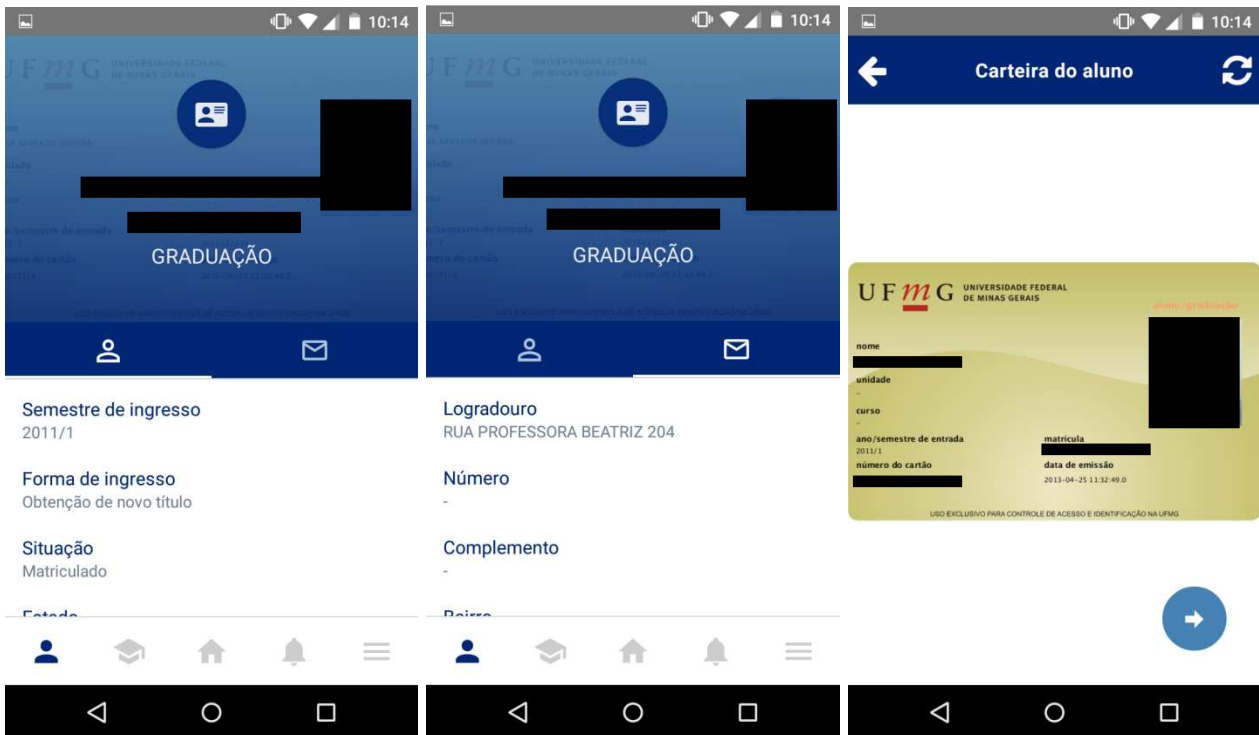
10:14

GRADUAÇÃO

Semestre de ingresso
2011/1

Forma de ingresso
Obtenção de novo título

Situação
Matriculado

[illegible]

10:14

GRADUAÇÃO

Logradouro
RUA PROFESSORA BEATRIZ 204

Número
-

Complemento
-

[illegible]

10:14

Carteira do aluno

UFMG UNIVERSIDADE FEDERAL DE MINAS GERAIS

aluno/graduação

nome

unidade
-

curso
-

ano/semestre de entrada
2011/1

matrícula

número do cartão

data de emissão
2013-04-25 11:32:49.0

USO EXCLUSIVO PARA CONTROLE DE ACESSO E IDENTIFICAÇÃO NA UFMG